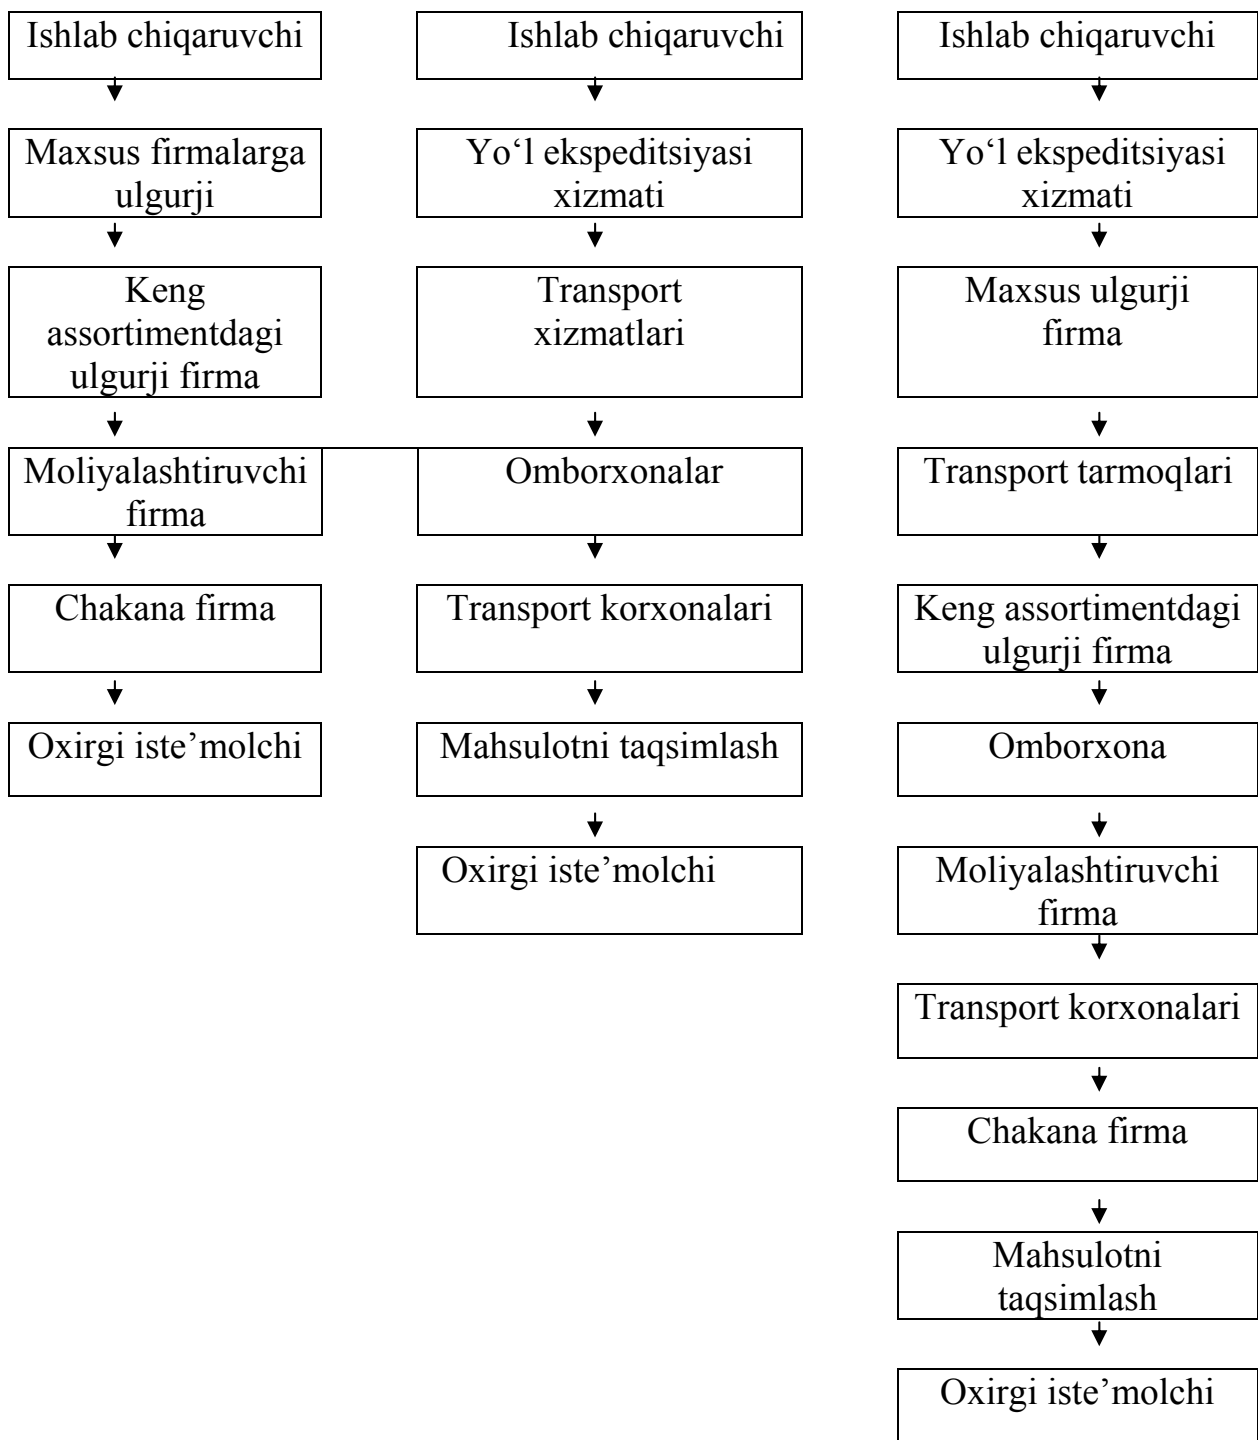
Ishlab chiqaruvchi

Maxsus firmalarga ulgurji

Keng assortimentdagi ulgurji firma

Moliyalashtiruvchi firma

Chakana firma

Oxirgi iste’molchi

Ishlab chiqaruvchi

Yo‘l ekspeditsiyasi xizmati

Transport xizmatlari

Omborxonalar

Transport korxonalari

Mahsulotni taqsimlash

Oxirgi iste’molchi

Ishlab chiqaruvchi

Yo‘l ekspeditsiyasi xizmati

Maxsus ulgurji firma

Transport tarmoqlari

Keng assortimentdagi ulgurji firma

Omborxona

Moliyalashtiruvchi firma

Transport korxonalari

Chakana firma

Mahsulotni taqsimlash

Oxirgi iste’molchi